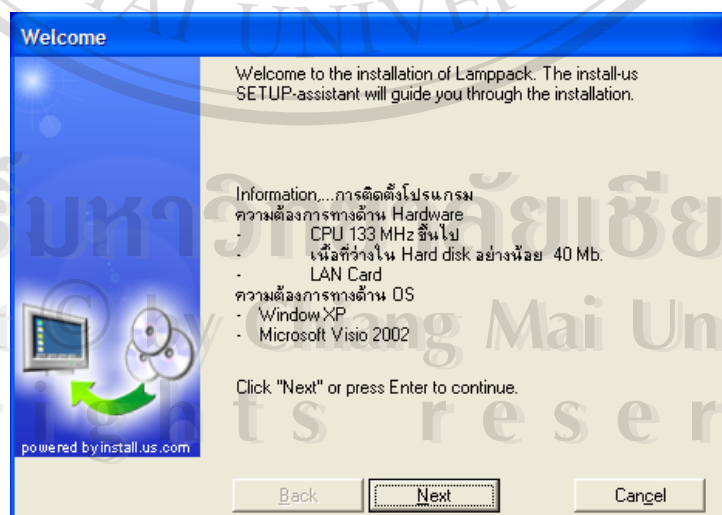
Welcome

Welcome to the installation of Lamppack. The install-us SETUP-assistant will guide you through the installation.

Information,...การติดตั้งโปรแกรม
ความต้องการทางด้าน Hardware
- CPU 133 MHz ขึ้นไป
- เนื้อที่ว่างใน Hard disk อย่างน้อย 40 Mb.
- LAN Card
ความต้องการทางด้าน OS
- Window XP
- Microsoft Visio 2002

Click "Next" or press Enter to continue.

powered by install.us.com

Back Next Cancel

มหาวิทยาลัยเชียงใหม่
Copyright © by Chiang Mai University
All rights reserved